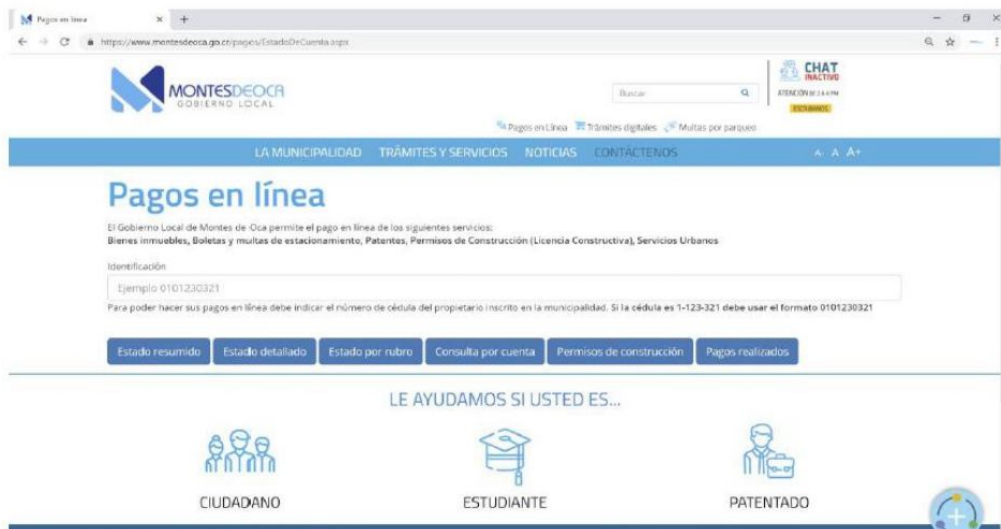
Pagos en línea × +

https://www.montesdeoca.go.cr/pagos/EstadoDeCuenta.aspx

MONTESDEOCA
GOBIERNO LOCAL

Buscar

CHAT
INACTIVO
ATENCIÓN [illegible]
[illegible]

Pagos en Línea Trámites digitales Multas por parqueo

LA MUNICIPALIDAD TRÁMITES Y SERVICIOS NOTICIAS CONTÁCTENOS A- A A+

Pagos en línea

El Gobierno Local de Montes de Oca permite el pago en línea de los siguientes servicios:
Bienes inmuebles, Boletas y multas de estacionamiento, Patentes, Permisos de Construcción (Licencia Constructiva), Servicios Urbanos

Identificación

Ejemplo 0101230321

Para poder hacer sus pagos en línea debe indicar el número de cédula del propietario inscrito en la municipalidad. Si la cédula es 1-123-321 debe usar el formato 0101230321

Estado resumido | Estado detallado | Estado por rubro | Consulta por cuenta | Permisos de construcción | Pagos realizados

LE AYUDAMOS SI USTED ES...

CIUDADANO

ESTUDIANTE

PATENTADO